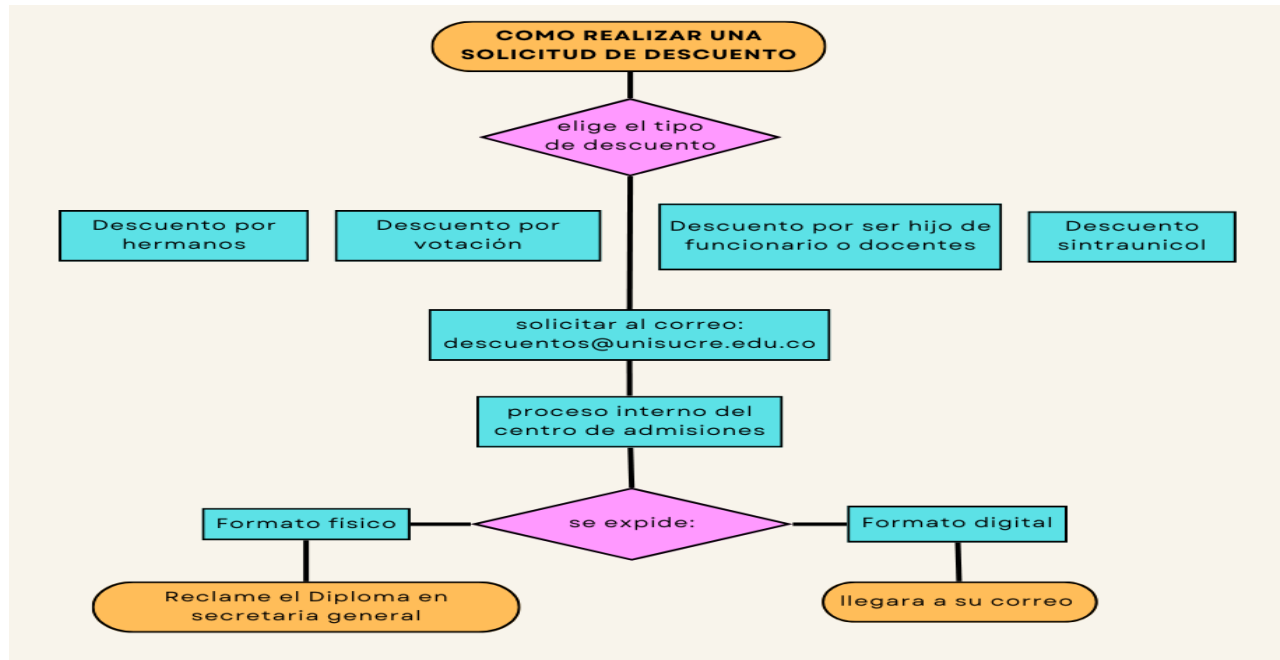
COMO REALIZAR UNA SOLICITUD DE DESCUENTO

elige el tipo de descuento

Descuento por hermanos

Descuento por votación

Descuento por ser hijo de funcionario o docentes

Descuento sintraunicol

solicitar al correo: descuentos@unisucre.edu.co

proceso interno del centro de admisiones

Formato fisico

se expide:

Formato digital

Reclame el Diploma en secretaria general

llegara a su correo